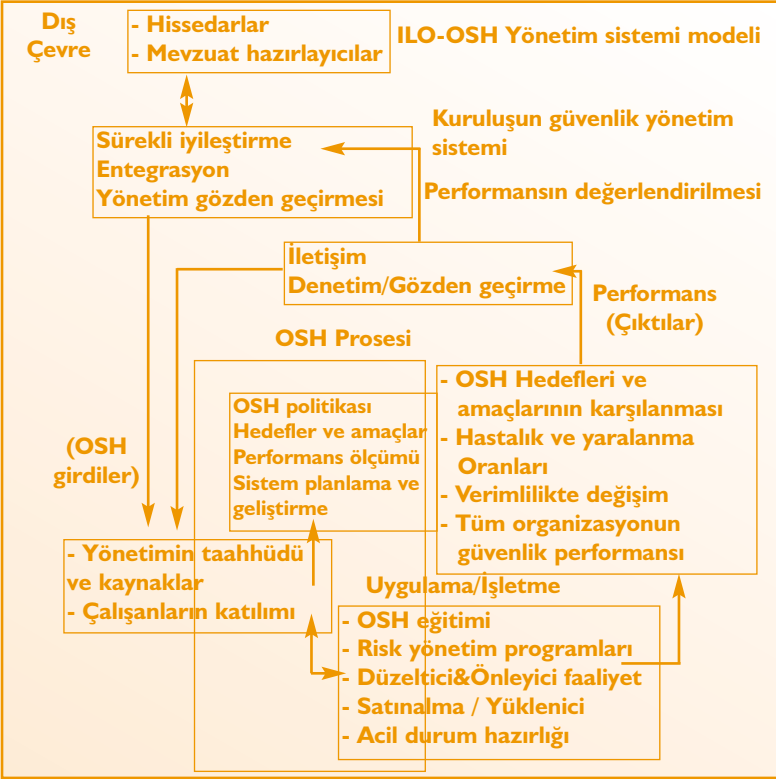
Dış Çevre

- Hissedarlar
- Mevzuat hazırlayıcılar

ILO-OSH Yönetim sistemi modeli

Sürekli iyileştirme
Entegrasyon
Yönetim gözden geçirmesi

Kuruluşun güvenlik yönetim sistemi

Performansın değerlendirilmesi

İletişim
Denetim/Gözden geçirme

Performans (Çıktılar)

OSH Prosesi

OSH politikası
Hedefler ve amaçlar
Performans ölçümü
Sistem planlama ve geliştirme

- OSH Hedefleri ve amaçlarının karşılanması
- Hastalık ve yaralanma Oranları
- Verimlilikte değişim
- Tüm organizasyonun güvenlik performansı

(OSH girdiler)

- Yönetimin taahhüdü ve kaynaklar
- Çalışanların katılımı

Uygulama/İşletme

- OSH eğitimi
- Risk yönetim programları
- Düzeltici&Önleyici faaliyet
- Satınalma / Yüklenici
- Acil durum hazırlığı